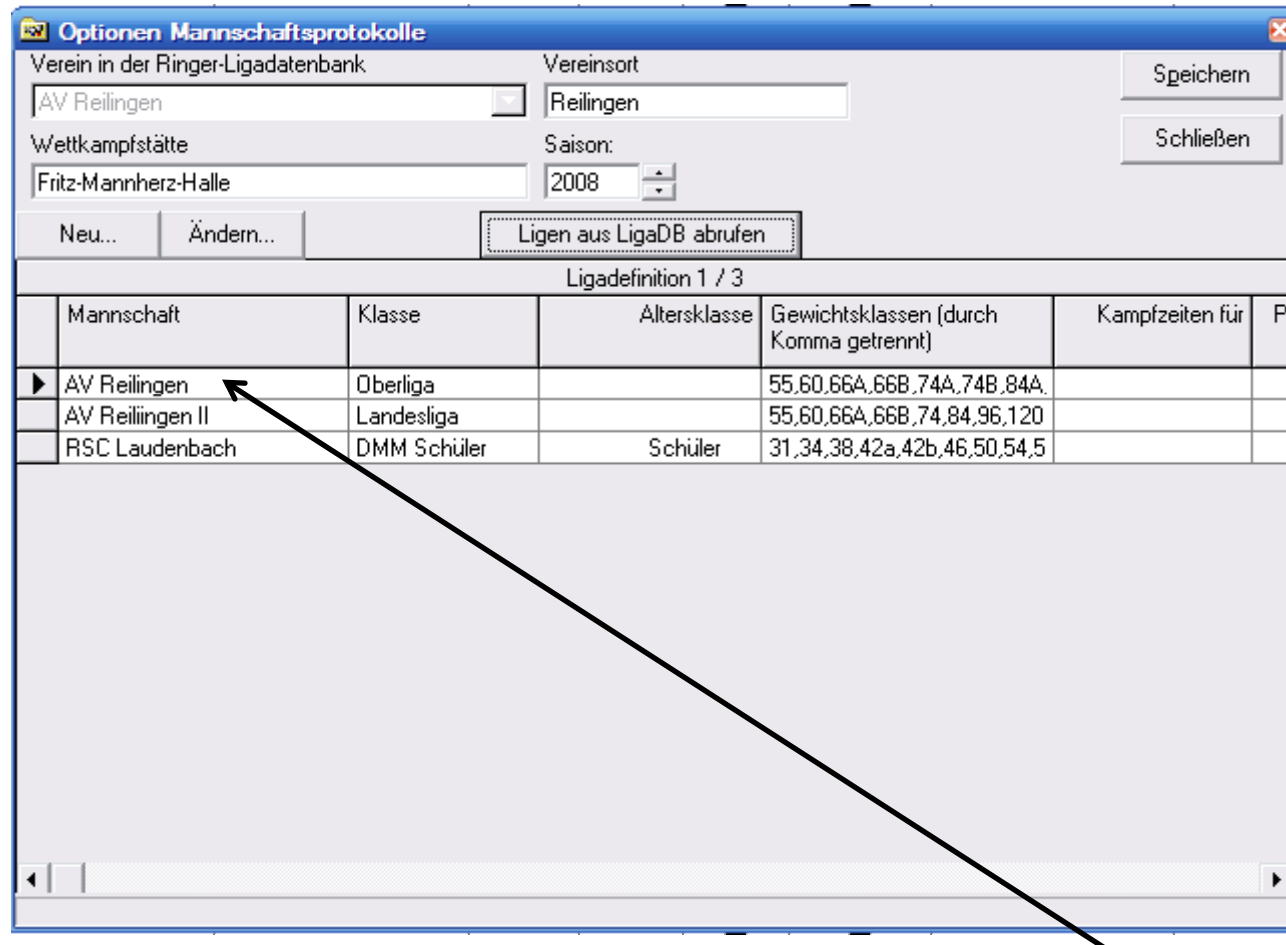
Optionen Mannschaftsprotokolle

Verein in der Ringer-Ligadatenbank
AV Reilingen

Vereinsort
Reilingen

Speichern

Schließen

Wettkampfstätte
Fritz-Mannherz-Halle

Saison:
2008

Neu...

Ändern...

Ligen aus LigaDB abrufen

Ligadefinition 1 / 3

| | Mannschaft | Klasse | Altersklasse | Gewichtsklassen (durch Komma getrennt) | Kampfzeiten für | P |
|---|---|---|---|---|---|---|
| ▶ | AV Reilingen | Oberliga | | 55,60,66A,66B,74A,74B,84A, | | |
| | AV Reiliingen II | Landesliga | | 55,60,66A,66B,74,84,96,120 | | |
| | RSC Laudenbach | DMM Schüler | Schüler | 31,34,38,42a,42b,46,50,54,5 | | |